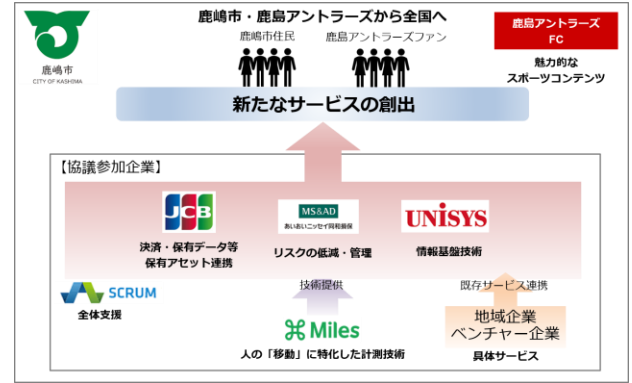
鹿嶋市
CITY OF KASHIMA

鹿嶋市・鹿島アントラーズから全国へ

鹿嶋市住民

鹿島アントラーズファン

鹿島アントラーズ FC

魅力的な スポーツコンテンツ

新たなサービスの創出

【協議参加企業】

JCB

決済・保有データ等 保有アセット連携

MS&AD
あいおいニッセイ同和損保

リスクの低減・管理

UNISYS

情報基盤技術

SCRUM

全体支援

技術提供

Miles

人の「移動」に特化した計測技術

既存サービス連携

地域企業 ベンチャー企業

具体サービス